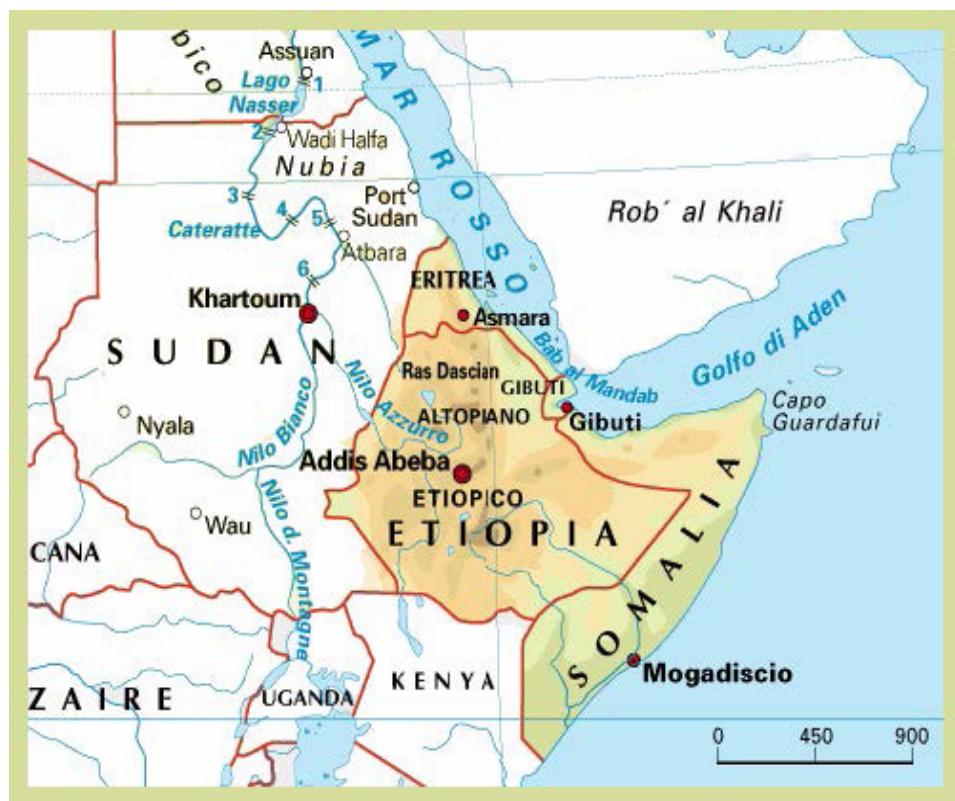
bico
Assuan
Lago
1
Nasser
2
Wadi Halfa
Nubia
MAR ROSSO
3
Port Sudan
Cateratte
4
5
Atbara
Rob' al Khali
6
ERITREA
Khartoum
Asmara
SUDAN
Bab al Mandab
Golfo di Aden
Nilo Azzurro
Ras Dascian
GIBUTI
ALTOPIANO
Gibuti
Capo Guardafui
Nyala
Nilo Bianco
Addis Abeba
ETIOPICO
ETIOPIA
Wau
CANA
Nilo d. Montagne
SOMALIA
Mogadiscio
ZAIRE
UGANDA
KENYA
0
450
900